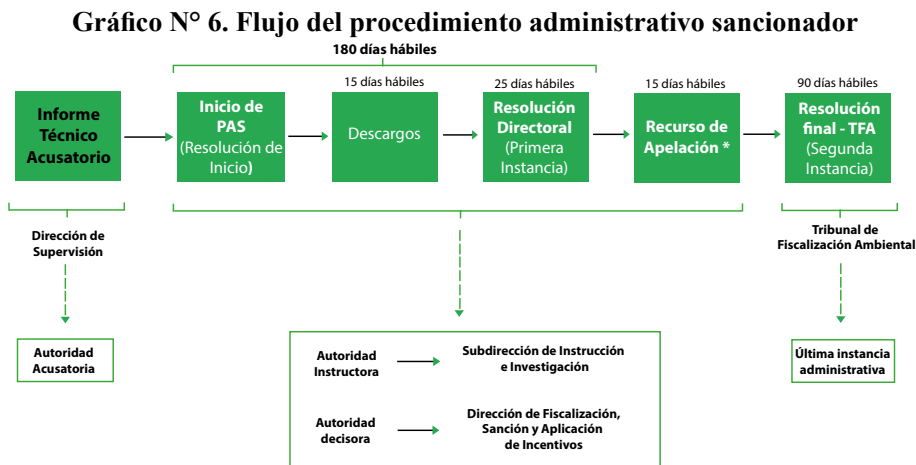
Gráfico N° 6. Flujo del procedimiento administrativo sancionador

180 días hábiles

15 días hábiles

25 días hábiles

15 días hábiles

90 días hábiles

Informe Técnico Acusatorio

Inicio de PAS (Resolución de Inicio)

Descargos

Resolución Directoral (Primera Instancia)

Recurso de Apelación *

Resolución final - TFA (Segunda Instancia)

Dirección de Supervisión

Tribunal de Fiscalización Ambiental

Autoridad Acusatoria

Autoridad Instructora

Subdirección de Instrucción e Investigación

Autoridad decisora

Dirección de Fiscalización, Sanción y Aplicación de Incentivos

Última instancia administrativa